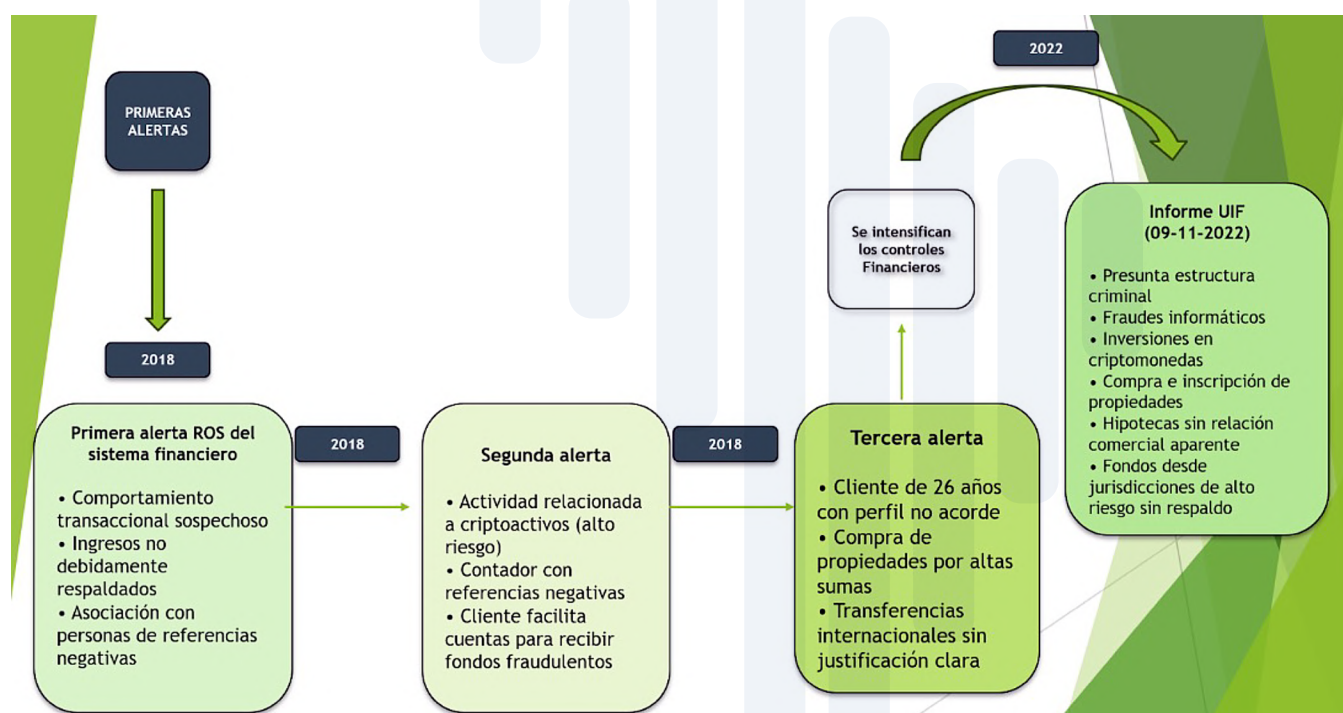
PRIMERAS ALERTAS

2018

Primera alerta ROS del sistema financiero

• Comportamiento transaccional sospechoso
• Ingresos no debidamente respaldados
• Asociación con personas de referencias negativas

2018

Segunda alerta

• Actividad relacionada a criptoactivos (alto riesgo)
• Contador con referencias negativas
• Cliente facilita cuentas para recibir fondos fraudulentos

2018

Tercera alerta

• Cliente de 26 años con perfil no acorde
• Compra de propiedades por altas sumas
• Transferencias internacionales sin justificación clara

Se intensifican los controles Financieros

2022

Informe UIF (09-11-2022)

• Presunta estructura criminal
• Fraudes informáticos
• Inversiones en criptomonedas
• Compra e inscripción de propiedades
• Hipotecas sin relación comercial aparente
• Fondos desde jurisdicciones de alto riesgo sin respaldo